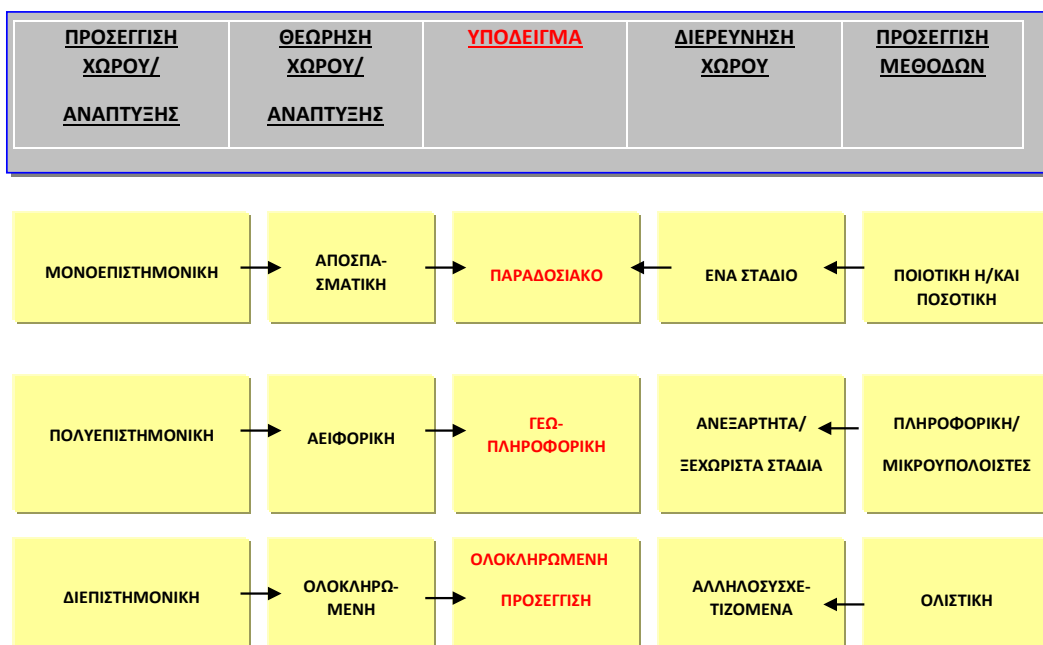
| ΠΡΟΣΕΓΓΙΣΗ ΧΩΡΟΥ/ ΑΝΑΠΤΥΞΗΣ | ΘΕΩΡΗΣΗ ΧΩΡΟΥ/ ΑΝΑΠΤΥΞΗΣ | ΥΠΟΔΕΙΓΜΑ | ΔΙΕΡΕΥΝΗΣΗ ΧΩΡΟΥ | ΠΡΟΣΕΓΓΙΣΗ ΜΕΘΟΔΩΝ |
|---|---|---|---|---|

ΜΟΝΟΕΠΙΣΤΗΜΟΝΙΚΗ → ΑΠΟΣΠΑΣΜΑΤΙΚΗ → ΠΑΡΑΔΟΣΙΑΚΟ ← ΕΝΑ ΣΤΑΔΙΟ ← ΠΟΙΟΤΙΚΗ Η/ΚΑΙ ΠΟΣΟΤΙΚΗ

ΠΟΛΥΕΠΙΣΤΗΜΟΝΙΚΗ → ΑΕΙΦΟΡΙΚΗ → ΓΕΩΠΛΗΡΟΦΟΡΙΚΗ ΑΝΕΞΑΡΤΗΤΑ/ ΞΕΧΩΡΙΣΤΑ ΣΤΑΔΙΑ ← ΠΛΗΡΟΦΟΡΙΚΗ/ ΜΙΚΡΟΥΠΟΛΟΙΣΤΕΣ

ΔΙΕΠΙΣΤΗΜΟΝΙΚΗ → ΟΛΟΚΛΗΡΩΜΕΝΗ → ΟΛΟΚΛΗΡΩΜΕΝΗ ΠΡΟΣΕΓΓΙΣΗ ΑΛΛΗΛΟΣΥΣΧΕΤΙΖΟΜΕΝΑ ← ΟΛΙΣΤΙΚΗ